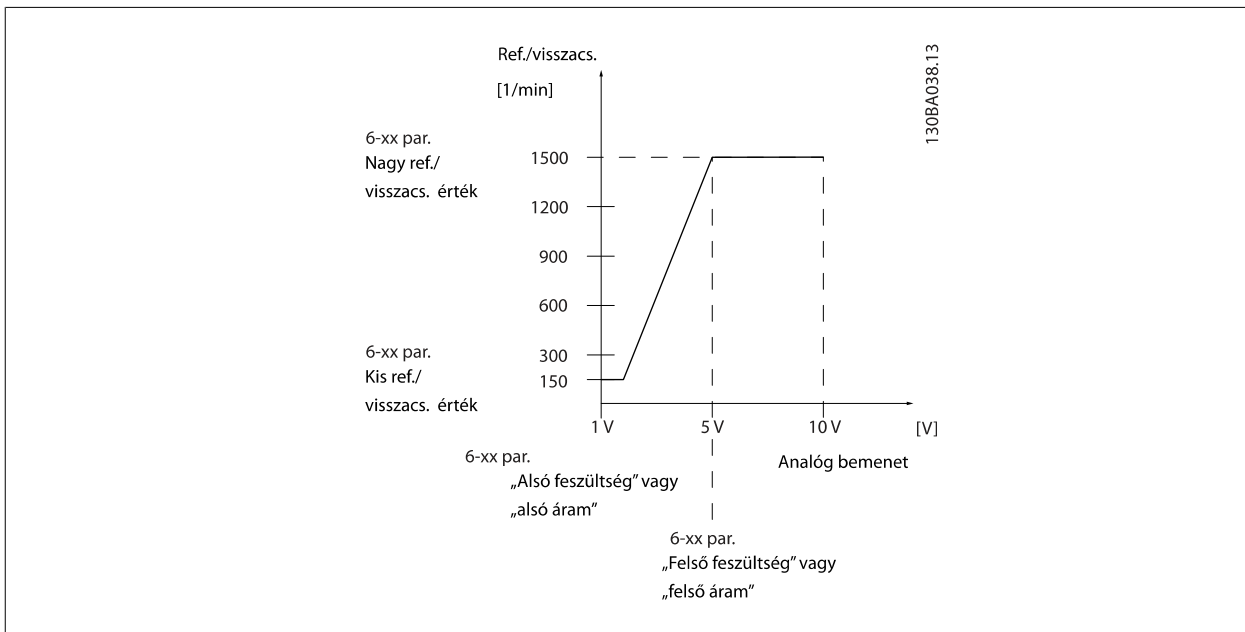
Ref./visszacs.

[1/min]

130BA038.13

6-xx par.
Nagy ref./
visszacs. érték

1500

1200

900

600

6-xx par.
Kis ref./
visszacs. érték

300

150

1 V

5 V

10 V

[V]

Analóg bemenet

6-xx par.
„Alsó feszültség" vagy
„alsó áram"

6-xx par.
„Felső feszültség" vagy
„felső áram"